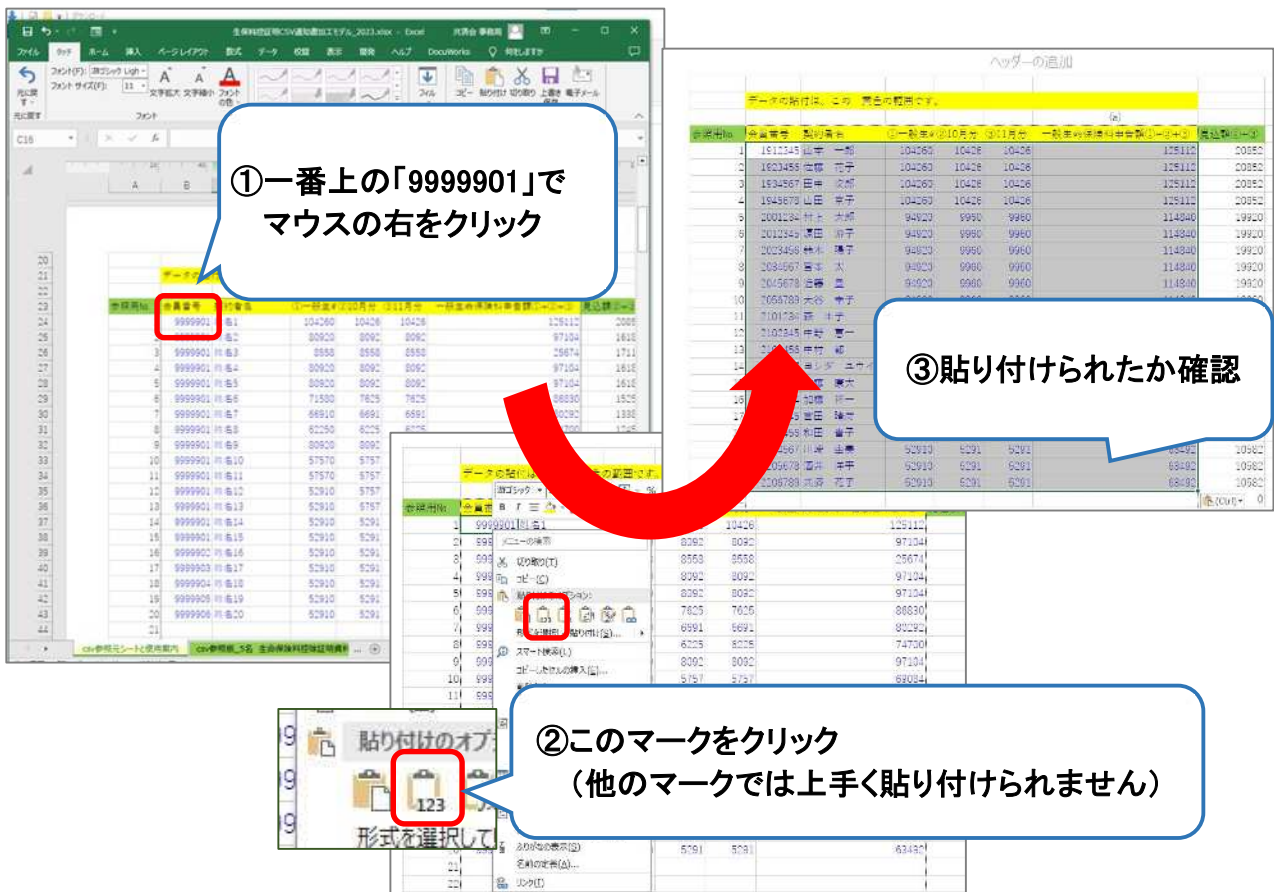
①一番上の「9999901」で
マウスの右をクリック

③貼り付けられたか確認

②このマークをクリック
（他のマークでは上手く貼り付けられません）

ヘッダーの追加

データの貼付けは、この　黄色の範囲です。

貼り付けのオプ

123

形式を選択して

生保料控証明CSV通知書加工モデル_2023.xlsx - Excel

ファイル　ホーム　挿入　ページレイアウト　数式　データ　校閲　表示　開発　ヘルプ　DocuWorks

元に戻す　フォント　コピー　貼り付け　切り取り　上書き保存　電子メール

C16

csv参照元シートと使用案内　csv参照用_5名 生命保険料控除証明書

メニューの検索
切り取り(T)
コピー(C)
貼り付けのオプション:
形式を選択して貼り付け(S)...
スマート検索(L)
コピーしたセルの挿入(E)...
ふりがなの表示(S)
名前の定義(A)...
リンク(I)

| 参照用No | 会員番号 | 契約者名 | ①一般生命②10月分 | ③11月分 | 一般生命保険料年金額①+②+③ | 見込額①～③ |
|---|---|---|---|---|---|---|
| 1 | 1912345 | 山本　一郎 | 104260 | 10426 | 10426 | 125112 | 20852 |
| 2 | 1923456 | 佐藤　花子 | 104260 | 10426 | 10426 | 125112 | 20852 |
| 3 | 1934567 | 田中　次郎 | 104260 | 10426 | 10426 | 125112 | 20852 |
| 4 | 1945678 | 山田　幸子 | 104260 | 10426 | 10426 | 125112 | 20852 |
| 5 | 2001234 | 村上　大輔 | 94920 | 9960 | 9960 | 114840 | 19920 |
| 6 | 2012345 | 浜田　治子 | 94920 | 9960 | 9960 | 114840 | 19920 |
| 7 | 2023456 | 鈴木　陽子 | 94920 | 9960 | 9960 | 114840 | 19920 |
| 8 | 2034567 | 岡本　太 | 94920 | 9960 | 9960 | 114840 | 19920 |
| 9 | 2045678 | 近藤　昌 | 94920 | 9960 | 9960 | 114840 | 19920 |

| 参照用No | 会員番号 | 契約者名 | ①一般生命②10月分 | ③11月分 | 一般生命保険料年金額①+②+③ | 見込額①～③ |
|---|---|---|---|---|---|---|
| 1 | 9999901 | 比名1 | 104260 | 10426 | 10426 | 125112 | 2085 |
| 2 | 9999901 | 比名2 | 80920 | 8092 | 8092 | 97104 | 1618 |
| 3 | 9999901 | 比名3 | 8558 | 8558 | 8558 | 25674 | 1711 |
| 4 | 9999901 | 比名4 | 80920 | 8092 | 8092 | 97104 | 1618 |
| 5 | 9999901 | 比名5 | 80920 | 8092 | 8092 | 97104 | 1618 |
| 6 | 9999901 | 比名6 | 71580 | 7625 | 7625 | 88830 | 1525 |
| 7 | 9999901 | 比名7 | 66910 | 6691 | 6691 | 80292 | 1338 |
| 8 | 9999901 | 比名8 | 62250 | 6225 | 6225 | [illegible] | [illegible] |
| 9 | 9999901 | 比名9 | 80920 | 8092 | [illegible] | | |
| 10 | 9999901 | 比名10 | 57570 | 5757 | | | |
| 11 | 9999901 | 比名11 | 57570 | 5757 | | | |
| 12 | 9999901 | 比名12 | 52910 | 5291 | | | |
| 13 | 9999901 | 比名13 | 52910 | 5757 | | | |
| 14 | 9999901 | 比名14 | 52910 | 5291 | | | |
| 15 | 9999901 | 比名15 | 52910 | 5291 | | | |
| 16 | 9999902 | 比名16 | 52910 | 5291 | | | |
| 17 | 9999903 | 比名17 | 52910 | 5291 | | | |
| 18 | 9999904 | 比名18 | 52910 | 5291 | | | |
| 19 | 9999905 | 比名19 | 52910 | 5291 | | | |
| 20 | 9999906 | 比名20 | 52910 | 5291 | | | |